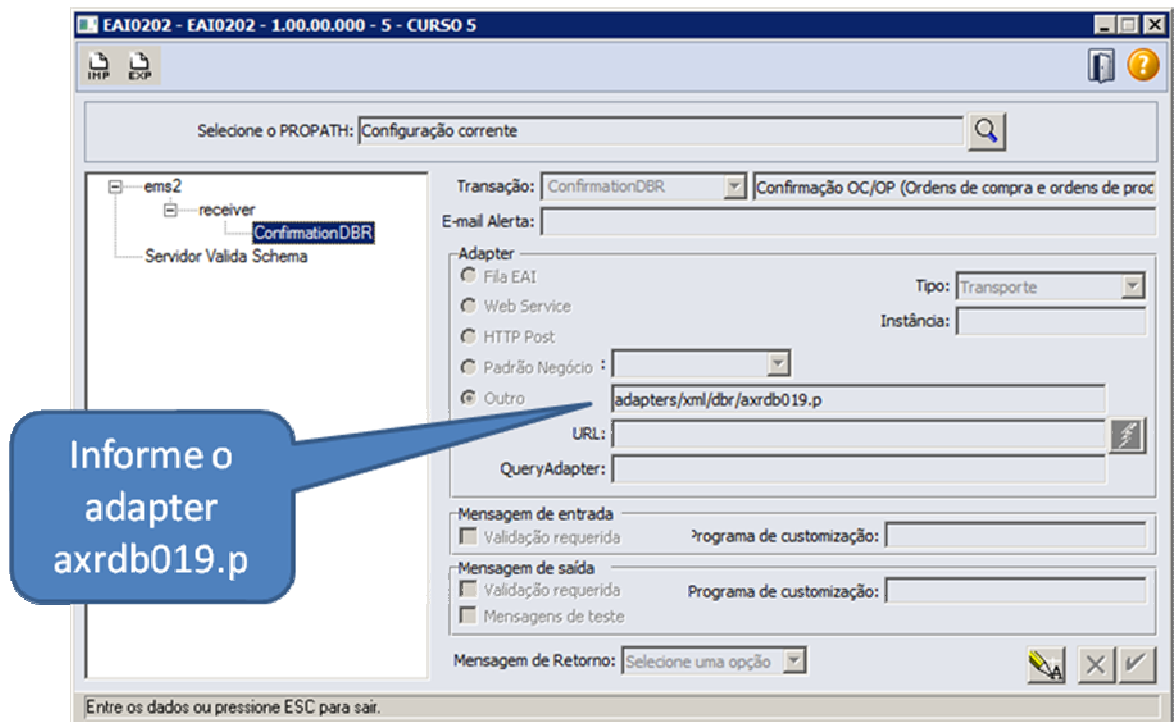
EAI0202 - EAI0202 - 1.00.00.000 - 5 - CURSO 5

IMP EXP

Selecione o PROPATH: Configuração corrente

ems2
receiver
ConfirmationDBR
Servidor Valida Schema

Transação: ConfirmationDBR Confirmação OC/OP (Ordens de compra e ordens de prod

E-mail Alerta:

Adapter
Fila EAI
Web Service
HTTP Post
Padrão Negócio :
Outro adapters/xml/dbr/axrdb019.p
URL:
QueryAdapter:

Tipo: Transporte
Instância:

Informe o adapter axrdb019.p

Mensagem de entrada
Validação requerida
Programa de customização:

Mensagem de saída
Validação requerida
Mensagens de teste
Programa de customização:

Mensagem de Retorno: Selecione uma opção

Entre os dados ou pressione ESC para sair.